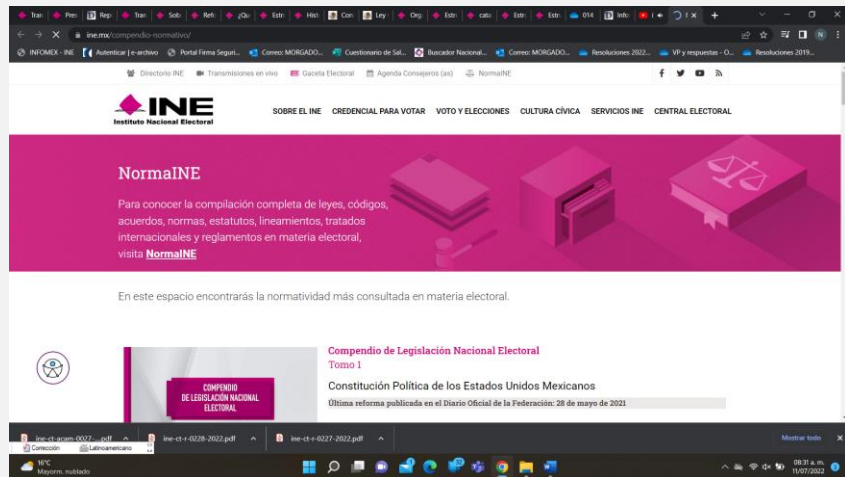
Tran | Pres | Rep | Tran | Sob | Refc | ¿Qu | Estr | Hist | Con | Ley | Org | Estr | cato | Estr | Estr | 014 | Info | | +

ine.mx/compendio-normativo/

INFOMEX - INE | Autenticar | e-archivo | Portal Firma Seguri... | Correo: MORGADO... | Cuestionario de Sal... | Buscador Nacional... | Correo: MORGADO... | Resoluciones 2022... | VP y respuestas - O... | Resoluciones 2019...

Directorio INE | Transmisiones en vivo | Gaceta Electoral | Agenda Consejeros (as) | NormaINE

INE
Instituto Nacional Electoral

SOBRE EL INE | CREDENCIAL PARA VOTAR | VOTO Y ELECCIONES | CULTURA CÍVICA | SERVICIOS INE | CENTRAL ELECTORAL

NormaINE

Para conocer la compilación completa de leyes, códigos, acuerdos, normas, estatutos, lineamientos, tratados internacionales y reglamentos en materia electoral, visita NormaINE

En este espacio encontrarás la normatividad más consultada en materia electoral.

COMPENDIO DE LEGISLACIÓN NACIONAL ELECTORAL

Compendio de Legislación Nacional Electoral
Tomo 1

Constitución Política de los Estados Unidos Mexicanos

Última reforma publicada en el Diario Oficial de la Federación: 28 de mayo de 2021

ine-ct-acam-0027-....pdf | ine-ct-r-0228-2022.pdf | ine-ct-r-0227-2022.pdf | Mostrar todo

Corrección | Latinoamericano

16°C
Mayorm. nublado

08:31 a. m.
11/07/2022